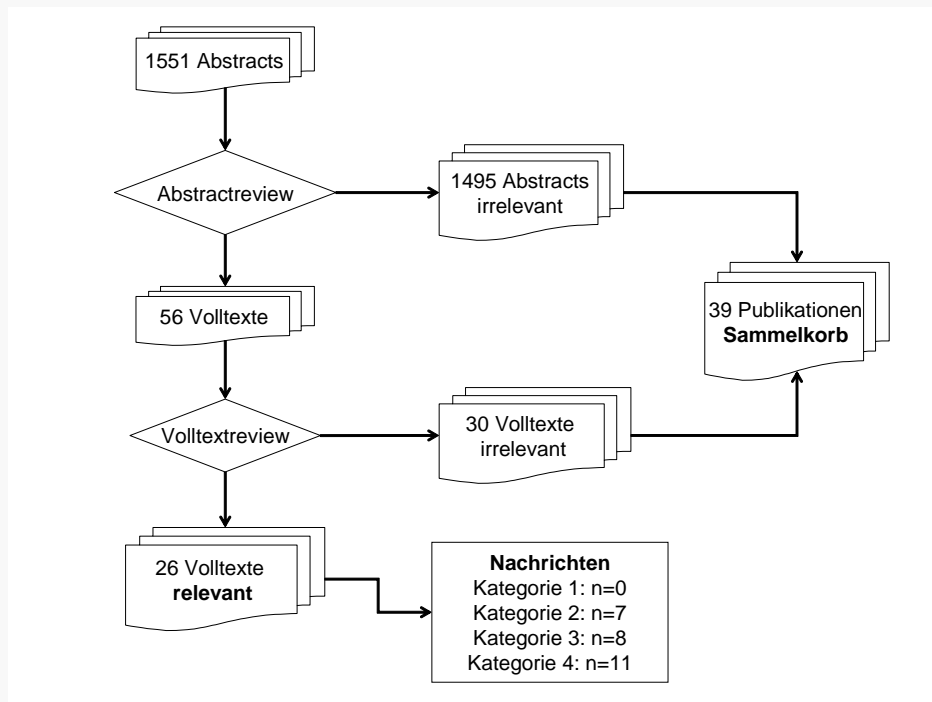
1551 Abstracts

Abstractreview

1495 Abstracts irrelevant

56 Volltexte

39 Publikationen **Sammelkorb**

Volltextreview

30 Volltexte irrelevant

26 Volltexte **relevant**

**Nachrichten**
Kategorie 1: n=0
Kategorie 2: n=7
Kategorie 3: n=8
Kategorie 4: n=11